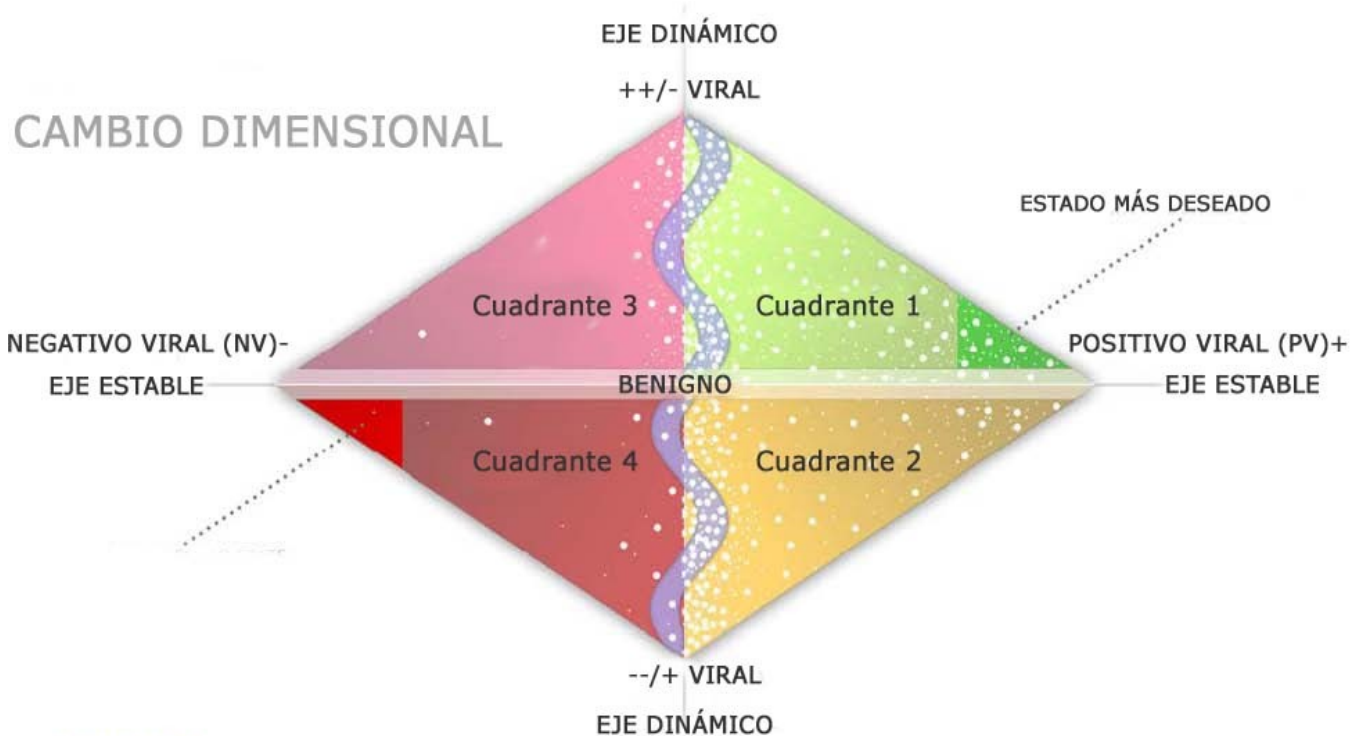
EJE DINÁMICO

++/- VIRAL

CAMBIO DIMENSIONAL

ESTADO MÁS DESEADO

Cuadrante 3

Cuadrante 1

NEGATIVO VIRAL (NV)-

POSITIVO VIRAL (PV)+

EJE ESTABLE

BENIGNO

EJE ESTABLE

Cuadrante 4

Cuadrante 2

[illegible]

--/+ VIRAL

EJE DINÁMICO